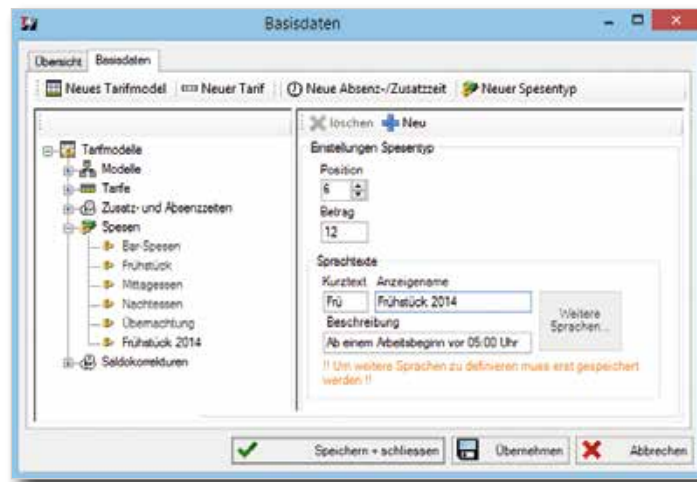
Basisdaten

Übersicht | Basisdaten

Neues Tarifmodel | Neuer Tarif | Neue Absenz-/Zusatzzeit | Neuer Spesentyp

Tarifmodelle
Modelle
Tarife
Zusatz- und Absenzzeiten
Spesen
Bar-Spesen
Frühstück
Mittagessen
Nachtessen
Übernachtung
Frühstück 2014
Saldokorrekturen

löschen | Neu

Einstellungen Spesentyp
Position
6
Betrag
12

Sprachtexte
Kurztext | Anzeigename
Frü | Frühstück 2014
Beschreibung
Ab einem Arbeitsbeginn vor 05:00 Uhr
Weitere Sprachen...

!! Um weitere Sprachen zu definieren muss erst gespeichert werden !!

Speichern + schliessen | Übernehmen | Abbrechen